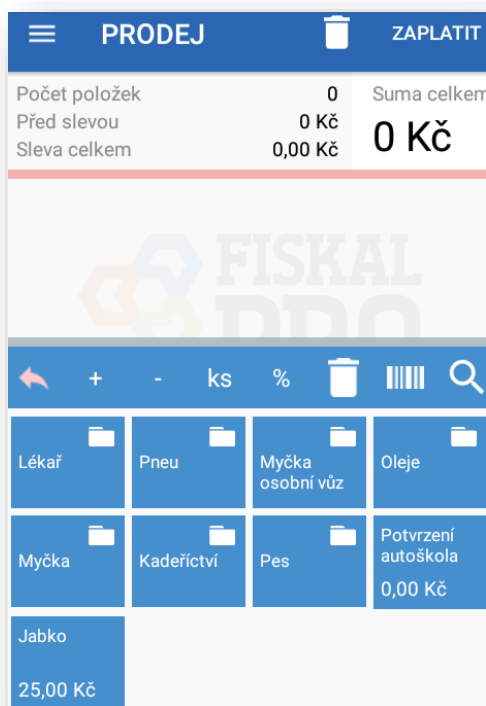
PRODEJ ZAPLATIT

Počet položek 0
Před slevou 0 Kč
Sleva celkem 0,00 Kč

Suma celkem
0 Kč

FISKAL PRO

+ - ks %

Lékař
Pneu
Myčka osobní vůz
Oleje
Myčka
Kadeřictví
Pes
Potvrzení autoškola 0,00 Kč
Jabko 25,00 Kč